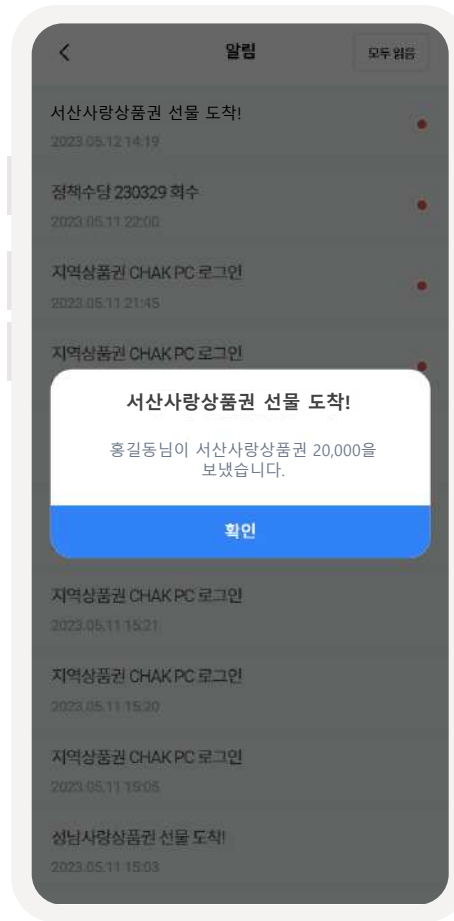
알림

모두 읽음

서산사랑상품권 선물 도착!
2023.05.12 14:19

정책수당 230329 회수
2023.05.11 22:00

지역상품권 CHAK PC 로그인
2023.05.11 21:45

지역상품권 CHAK PC 로그인

서산사랑상품권 선물 도착!

홍길동님이 서산사랑상품권 20,000을 보냈습니다.

확인

지역상품권 CHAK PC 로그인
2023.05.11 15:21

지역상품권 CHAK PC 로그인
2023.05.11 15:20

지역상품권 CHAK PC 로그인
2023.05.11 15:05

성남사랑상품권 선물 도착!
2023.05.11 15:03